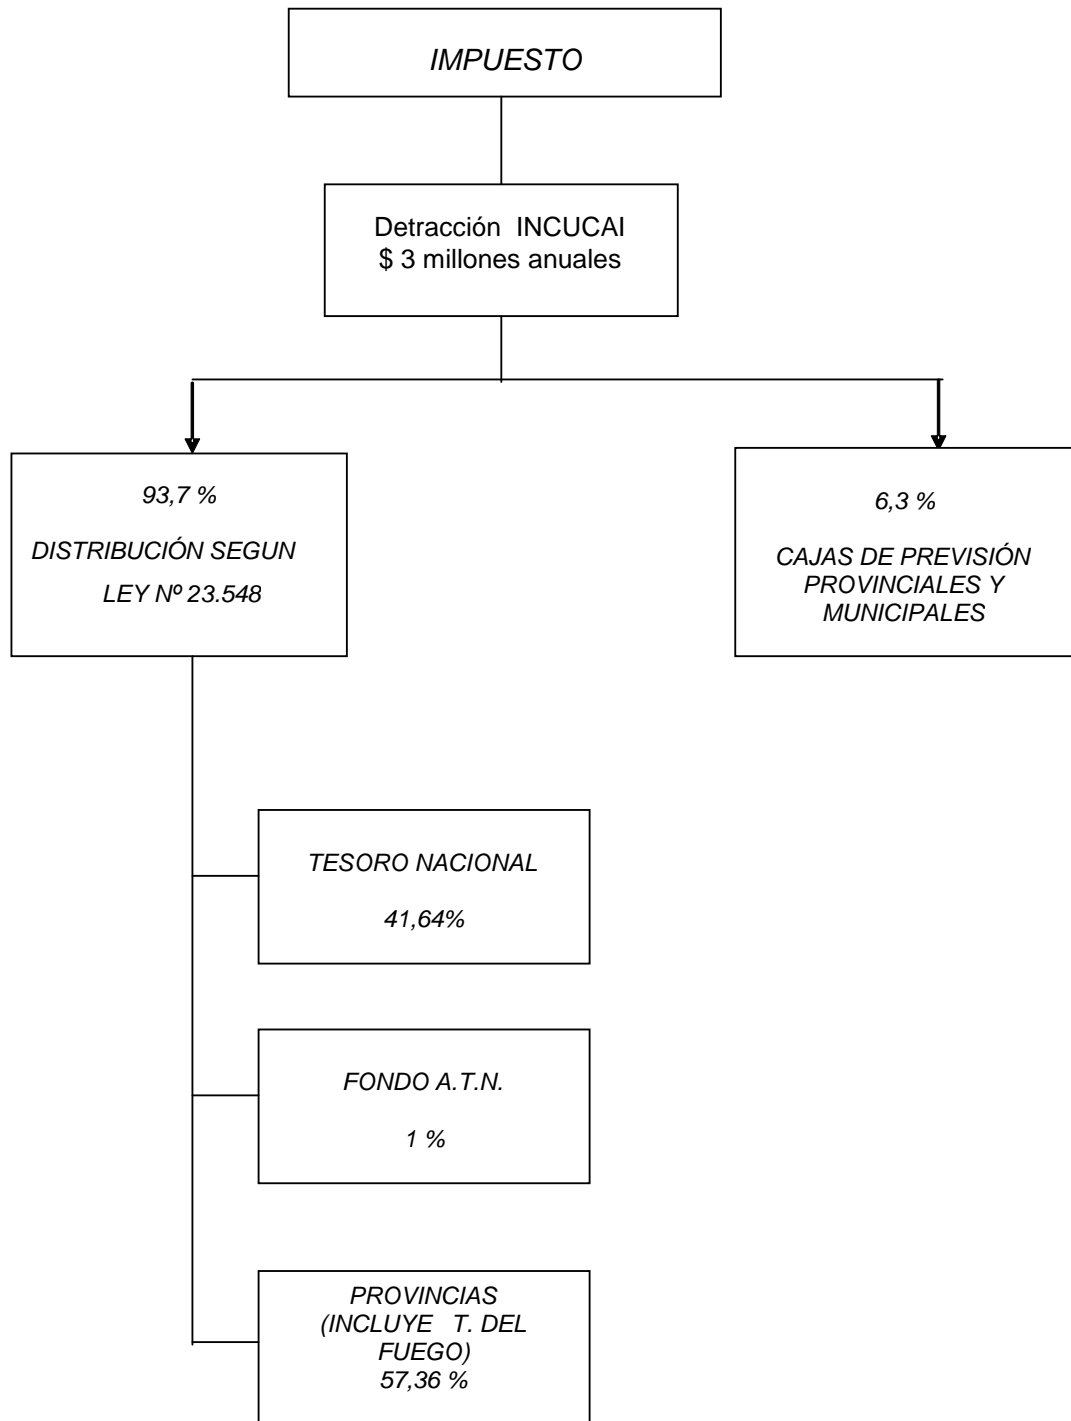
IMPUESTO

Detracción INCUCAI
\$ 3 millones anuales

93,7 %

DISTRIBUCIÓN SEGUN LEY Nº 23.548

6,3 %

CAJAS DE PREVISIÓN PROVINCIALES Y MUNICIPALES

TESORO NACIONAL

41,64%

FONDO A.T.N.

1 %

PROVINCIAS (INCLUYE T. DEL FUEGO)
57,36 %